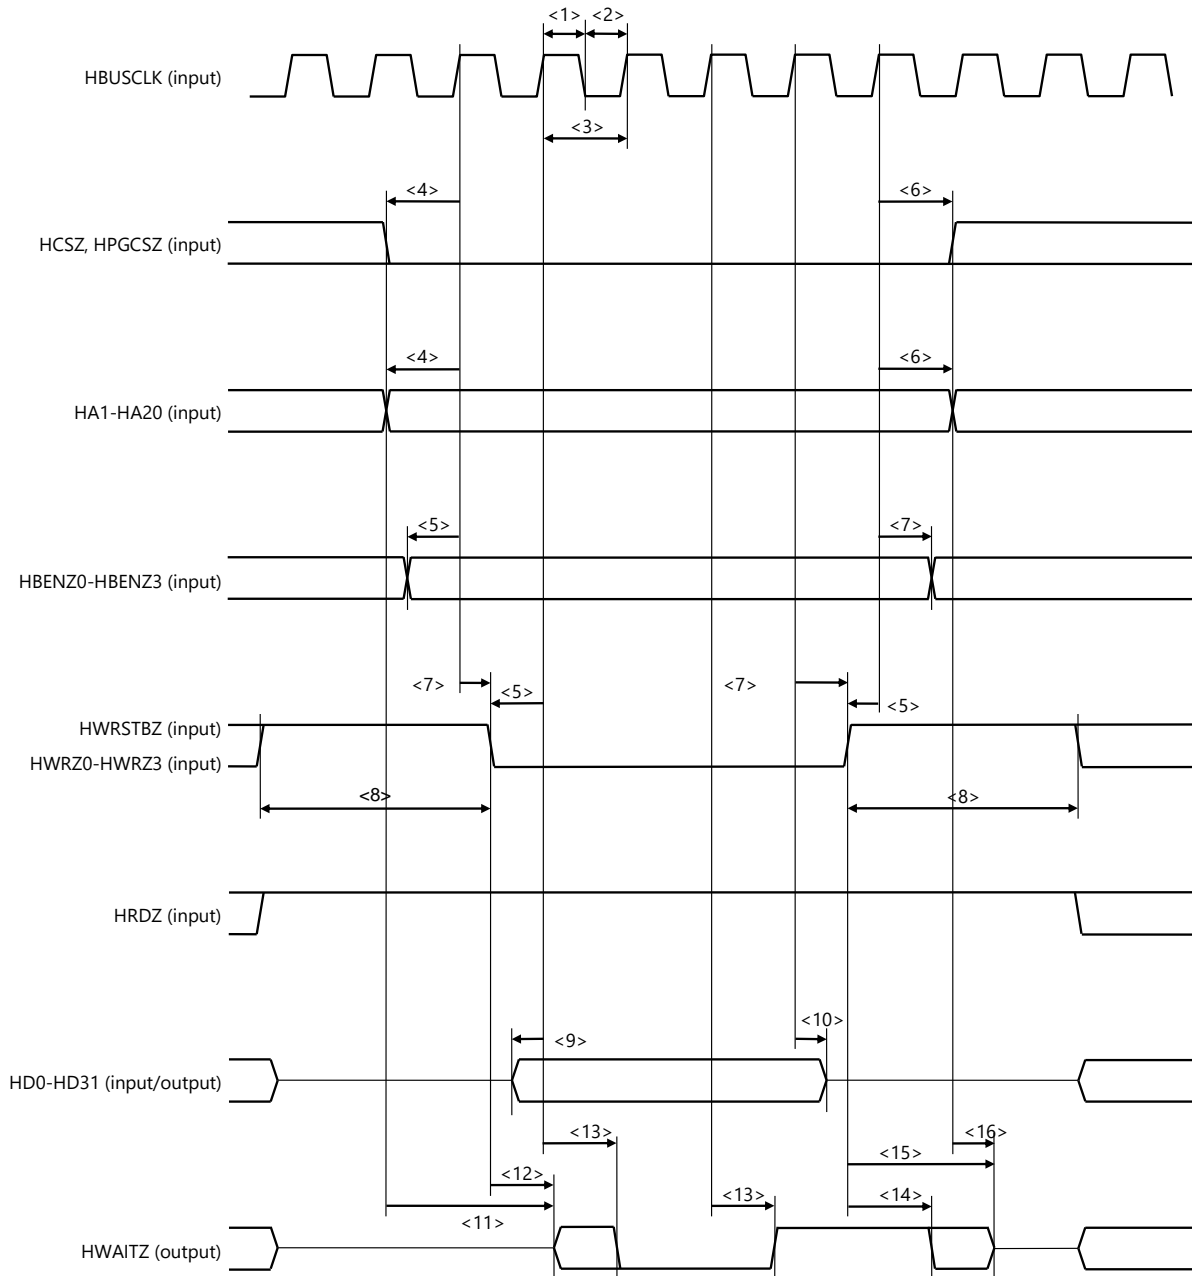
<1> <2>

HBUSCLK (input)

<3>

<4> <6>

HCSZ, HPGCSZ (input)

<4> <6>

HA1-HA20 (input)

<5> <7>

HBENZ0-HBENZ3 (input)

<7> <5> <7> <5>

HWRSTBZ (input)
HWRZ0-HWRZ3 (input)

<8> <8>

HRDZ (input)

<10>
<9>

HD0-HD31 (input/output)

<13> <16>
<15>
<12>
<13> <14>
<11>

HWAITZ (output)